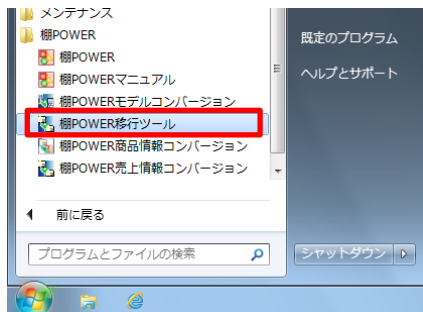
メンテナンス
棚POWER
棚POWER
棚POWERマニュアル
棚POWERモデルコンバージョン
棚POWER移行ツール
棚POWER商品情報コンバージョン
棚POWER売上情報コンバージョン

前に戻る

プログラムとファイルの検索

既定のプログラム
ヘルプとサポート

シャットダウン